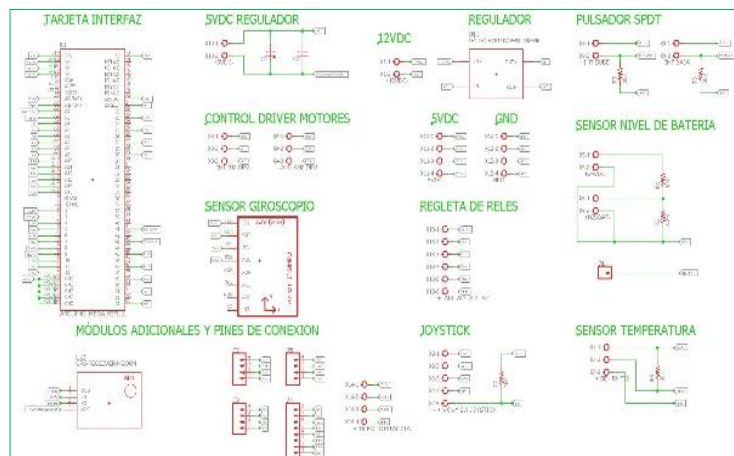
TARJETA INTERFAZ

5VDC REGULADOR

REGULADOR

12VDC

PULSADOR SPDT

CONTROL DRIVER MOTORES

5VDC

GND

SENSOR NIVEL DE BATERIA

SENSOR GIROSCOPIO

REGLETA DE RELES

MÓDULOS ADICIONALES Y PINES DE CONEXIÓN

JOYSTICK

SENSOR TEMPERATURA